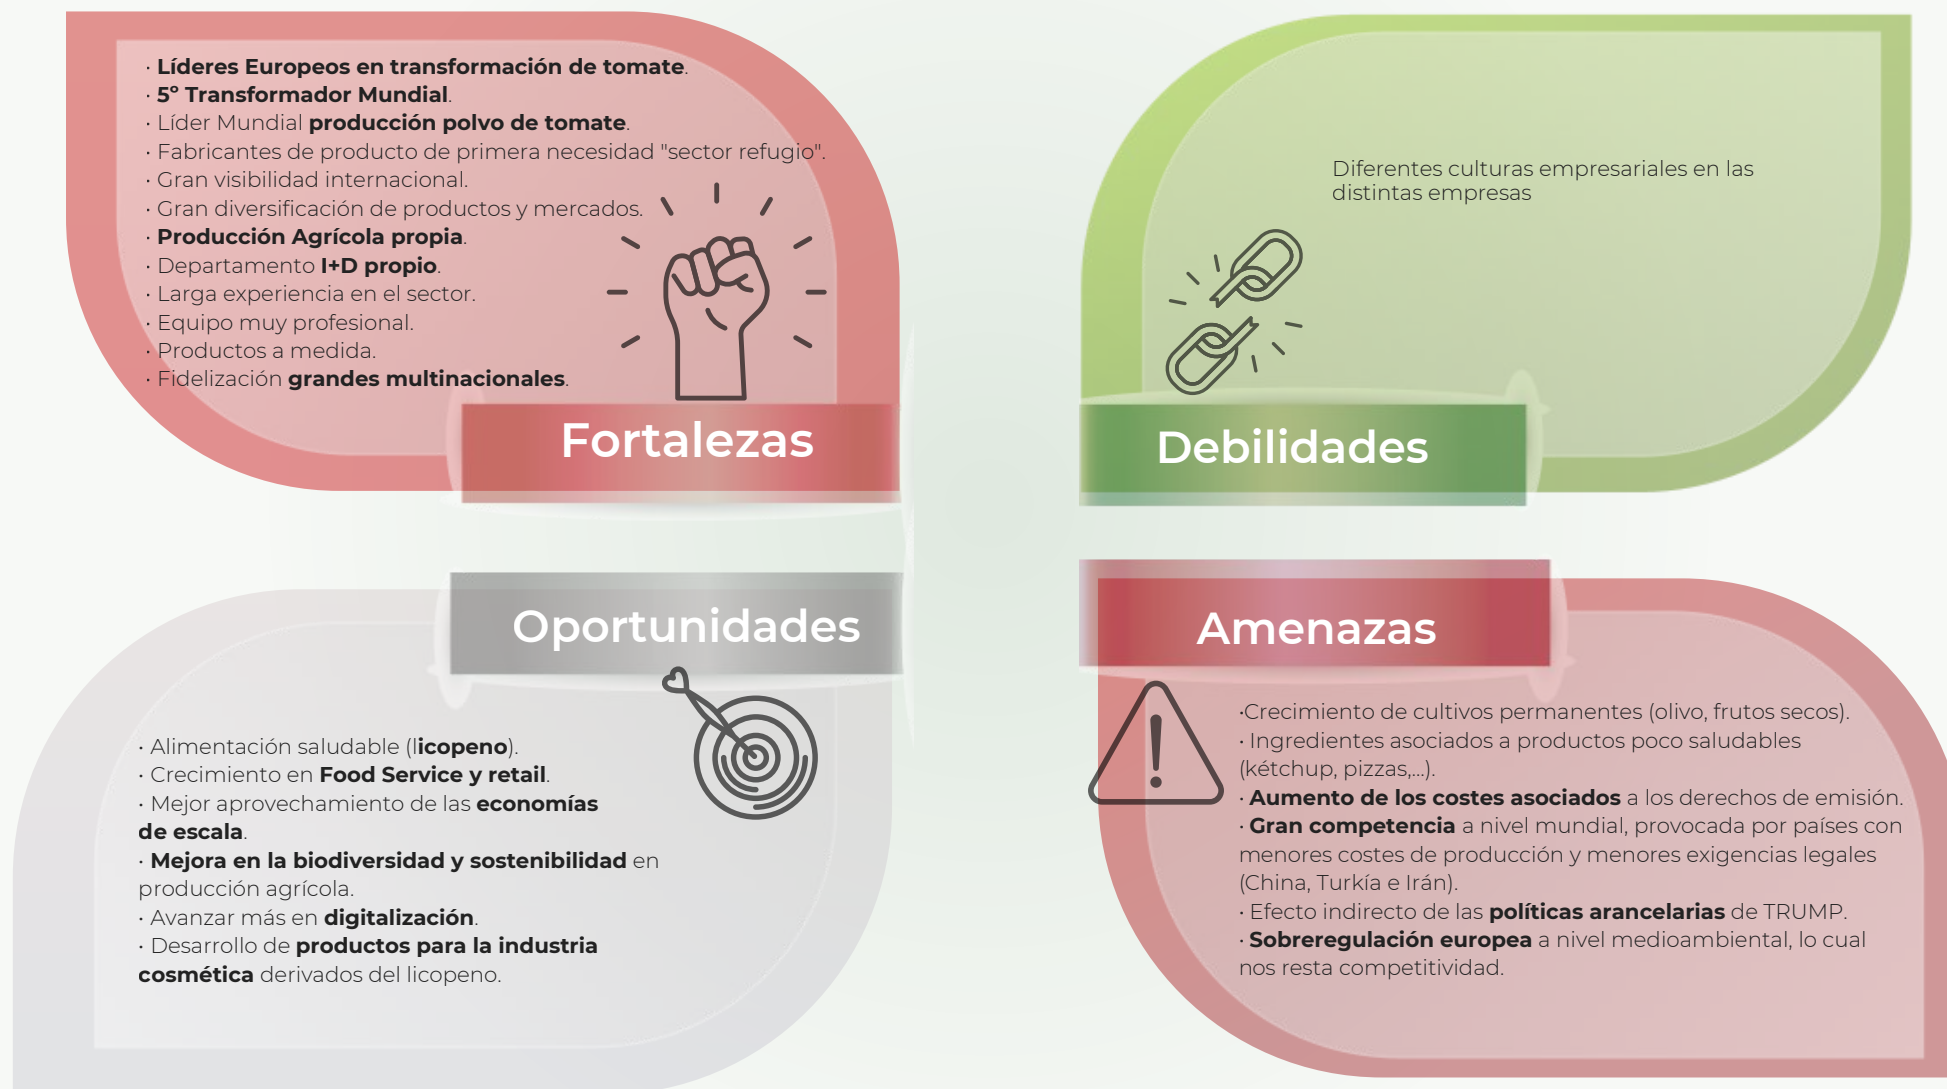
· Líderes Europeos en transformación de tomate.
· 5° Transformador Mundial.
· Líder Mundial producción polvo de tomate.
· Fabricantes de producto de primera necesidad "sector refugio".
· Gran visibilidad internacional.
· Gran diversificación de productos y mercados.
· Producción Agrícola propia.
· Departamento I+D propio.
· Larga experiencia en el sector.
· Equipo muy profesional.
· Productos a medida.
· Fidelización grandes multinacionales.

Fortalezas

Diferentes culturas empresariales en las distintas empresas

Debilidades

Oportunidades

· Alimentación saludable (licopeno).
· Crecimiento en Food Service y retail.
· Mejor aprovechamiento de las economías de escala.
· Mejora en la biodiversidad y sostenibilidad en producción agrícola.
· Avanzar más en digitalización.
· Desarrollo de productos para la industria cosmética derivados del licopeno.

Amenazas

·Crecimiento de cultivos permanentes (olivo, frutos secos).
· Ingredientes asociados a productos poco saludables (kétchup, pizzas,...).
· Aumento de los costes asociados a los derechos de emisión.
· Gran competencia a nivel mundial, provocada por países con menores costes de producción y menores exigencias legales (China, Turkía e Irán).
· Efecto indirecto de las políticas arancelarias de TRUMP.
· Sobreregulación europea a nivel medioambiental, lo cual nos resta competitividad.